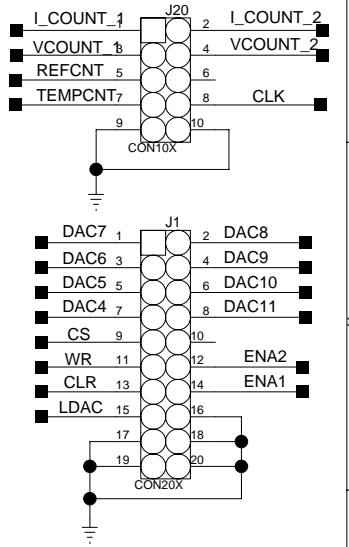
I_COUNT_1 1
J20
2 I_COUNT_2
VCOUNT_1 3
4 VCOUNT_2
REFCNT 5
6
TEMPCNT 7
8 CLK
9
10
CON10X

J1
DAC7 1
2 DAC8
DAC6 3
4 DAC9
DAC5 5
6 DAC10
DAC4 7
8 DAC11
CS 9
10
WR 11
12 ENA2
CLR 13
14 ENA1
LDAC 15
16
17
18
19
20
CON20X